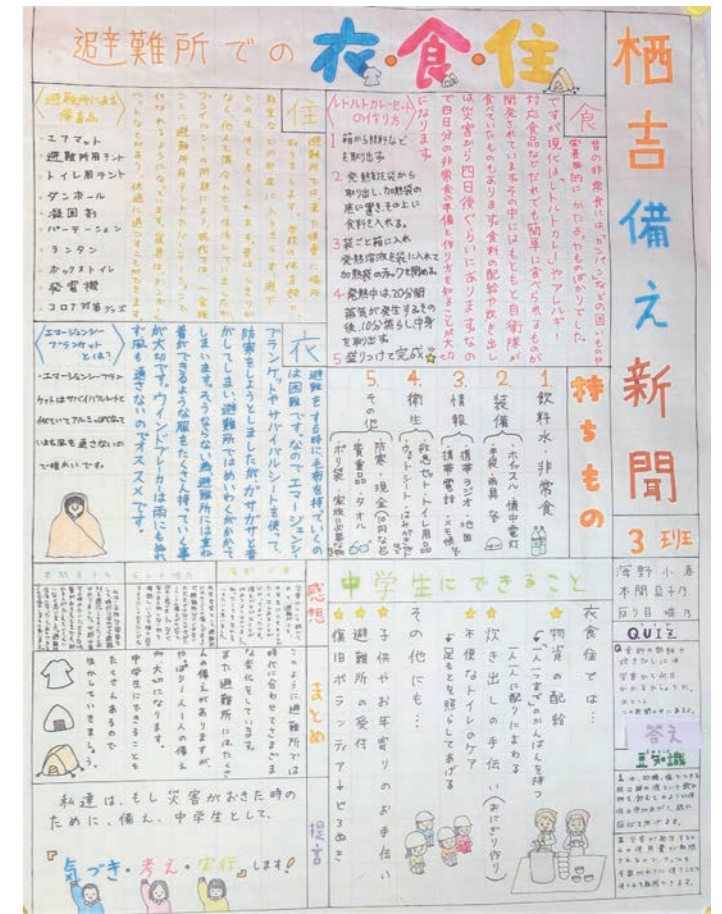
避難所での衣・食・住

栖吉備え新聞

3班

海野小春
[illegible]
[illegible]

食

昔の非常食は、カンパンなどの固いものが主流でしたが、現代はレトルトカレーやアルファ米など、簡単に食べられるものが開発されています。その中にはもともと自衛隊が使っていたものもあります。食料の配給や炊き出しは災害から四日後ぐらいにありますので、四日分の非常食を準備しておくことが大切になります。

〈レトルトカレーの作り方〉
1 箱から説明書などを取り出す
2 発熱袋を袋から取り出し、加熱袋の底に置き、その上に食材を入れる。
3 袋ごと箱に入れ発熱溶液を袋に入れて加熱袋のチャックを閉める。
4 発熱中は20分間蒸気が発生するその後、10分蒸らし中身を取り出す
5 盛りつけて完成

住

避難所では本来の体育館や教室の空間を仕切ります。学校の体育館で、プライバシーが保たれないことがストレスになり、他人と生活することに慣れない人も多くいます。そこで段ボールなどで仕切りを作り、生活するようになります。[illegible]

〈避難所にある備蓄品〉
・エアマット
・避難所用テント
・トイレ用テント
・ダンボール
・凝固剤
・パーテーション
・ランタン
・ボックストイレ
・発電機
・コロナ対策グッズ

衣

避難をする時に毛布を持っていくのは困難です。なので、エマージェンシーブランケットやサバイバルシートを使って防寒をしましょう。避難所で過ごしている間は季節によって着替えが必要になります。そうならないためにも、避難所には着替えができるような服をたくさん持っていく事が大切です。ウインドブレーカーは雨にも強く風も通さないのでオススメです。

〈エマージェンシーブランケットとは?〉
・エマージェンシーブランケットはアルミを使っていてアルミの保温性が高く熱を逃がさないため、寒い時に役立つものです。

持ちもの

1. 飲料水・非常食
2. 装備 ホイッスル・携帯電灯・手袋・雨具・笠
3. 情報 携帯ラジオ・地図・携帯電話・メモ帳
4. 衛生 救急セット・トイレ用品・ウェットシート・歯みがき
5. その他 防寒・現金(小銭など)・貴重品・タオル・ポリ袋・家族の写真

中学生にできること

衣食住では…
☆物資の配給
「人つまずかないように」
一人一人に配りにまわる
☆炊き出しの手伝い(おにぎり作り)
☆不便なトイレのケア
足もとを照らしてあげる
その他にも…
☆子供やお年寄りのお手伝い
☆避難所の受付
☆復旧ボランティア(ヒどろかき)

感想

まとめ

このように避難所では時代に合わせてさまざまな変化をしています。また避難所には様々な人の備えがありますが、やはり一人一人の備えが大切になります。中学生にできることもたくさんあるので生かしていきましょう。

提言

私達は、もし災害がおきた時のために、備え、中学生として、
『気づき・考え・実行』します!

QUIZ
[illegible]

答え

豆知識
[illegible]